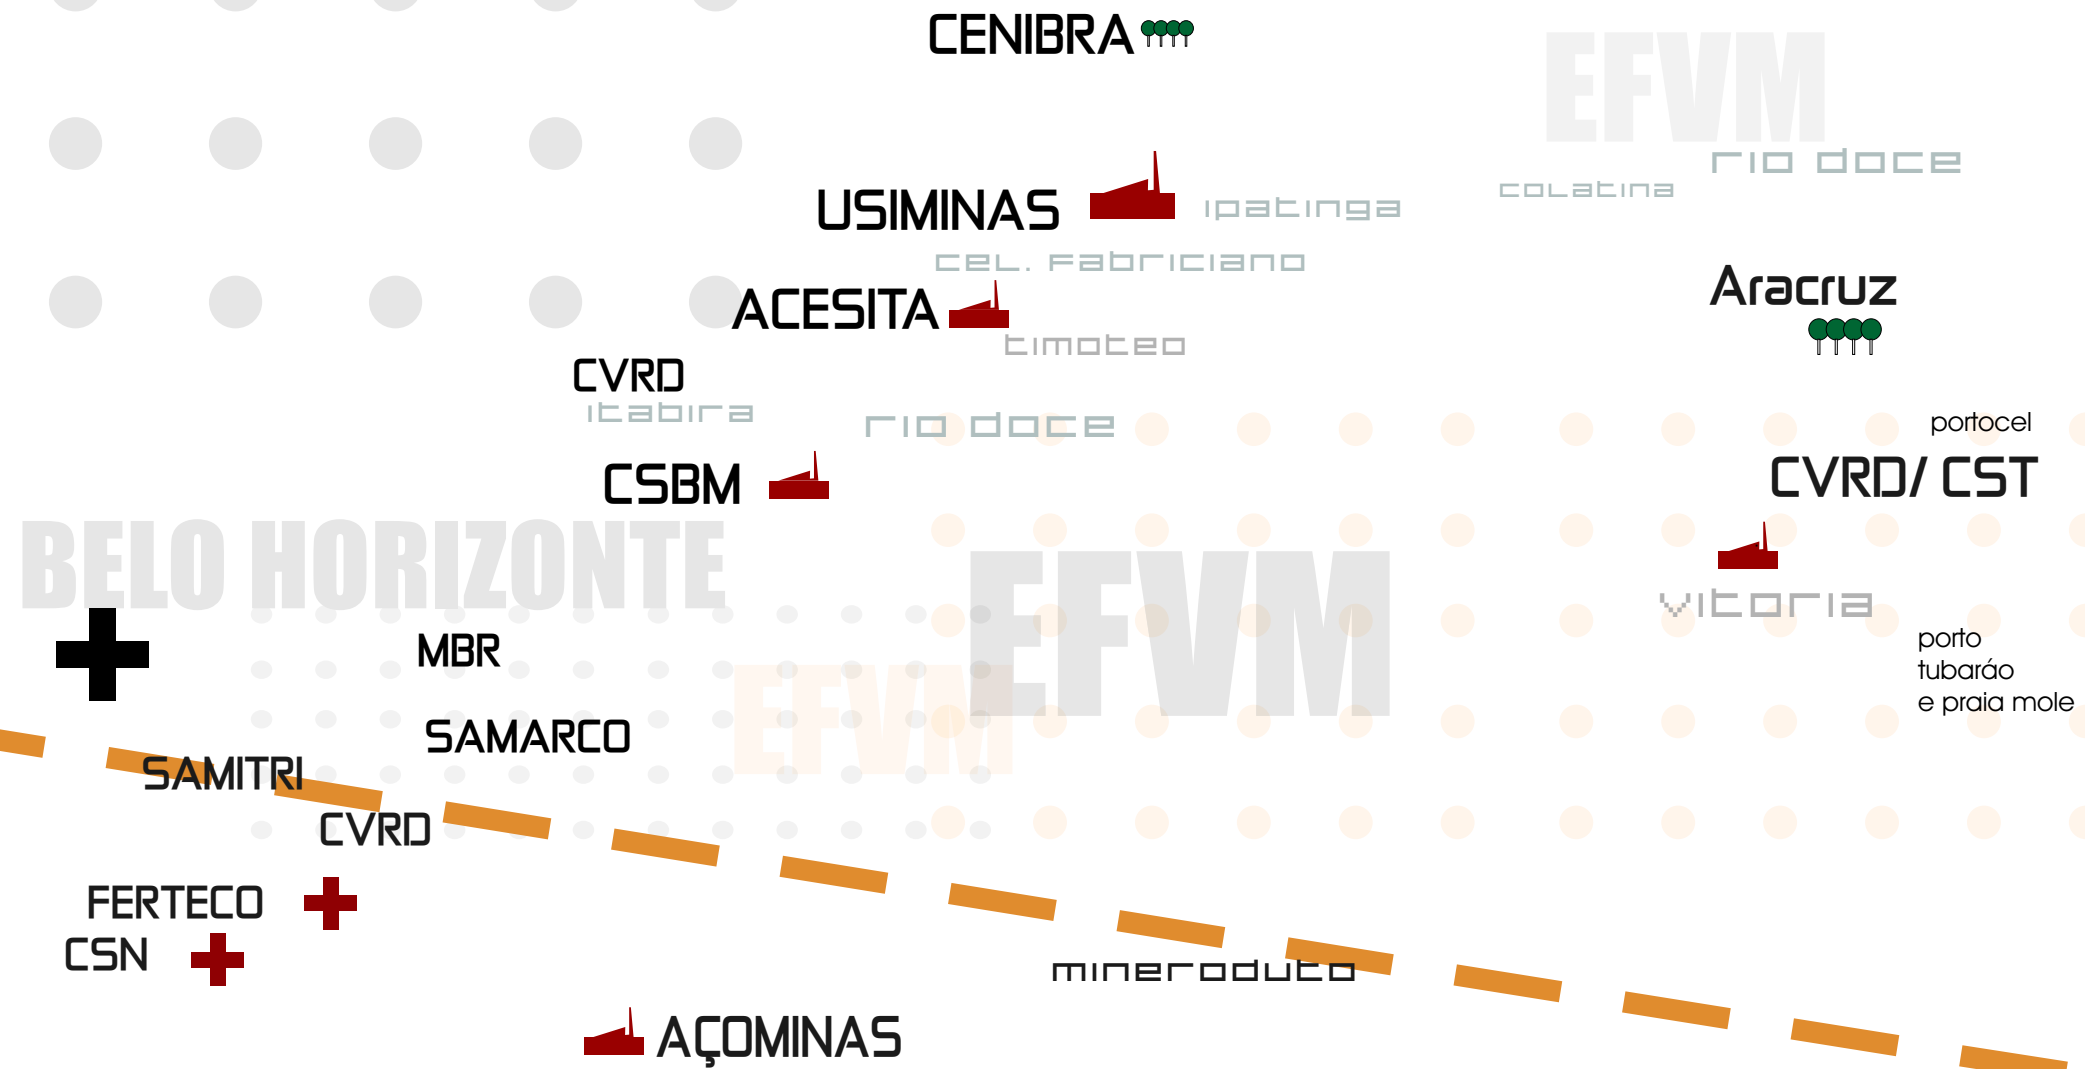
CENIBRA

EFVM

rio doce

colatina

USIMINAS

ipatinga

cel. fabriciano

ACESITA

Aracruz

timoteo

CVRD

itabira

rio doce

portocel

CSBM

CVRD/ CST

BELO HORIZONTE

EFVM

vitoria

porto tubarão e praia mole

MBR

EFVM

SAMARCO

SAMITRI

CVRD

FERTECO

CSN

mineroduto

AÇOMINAS